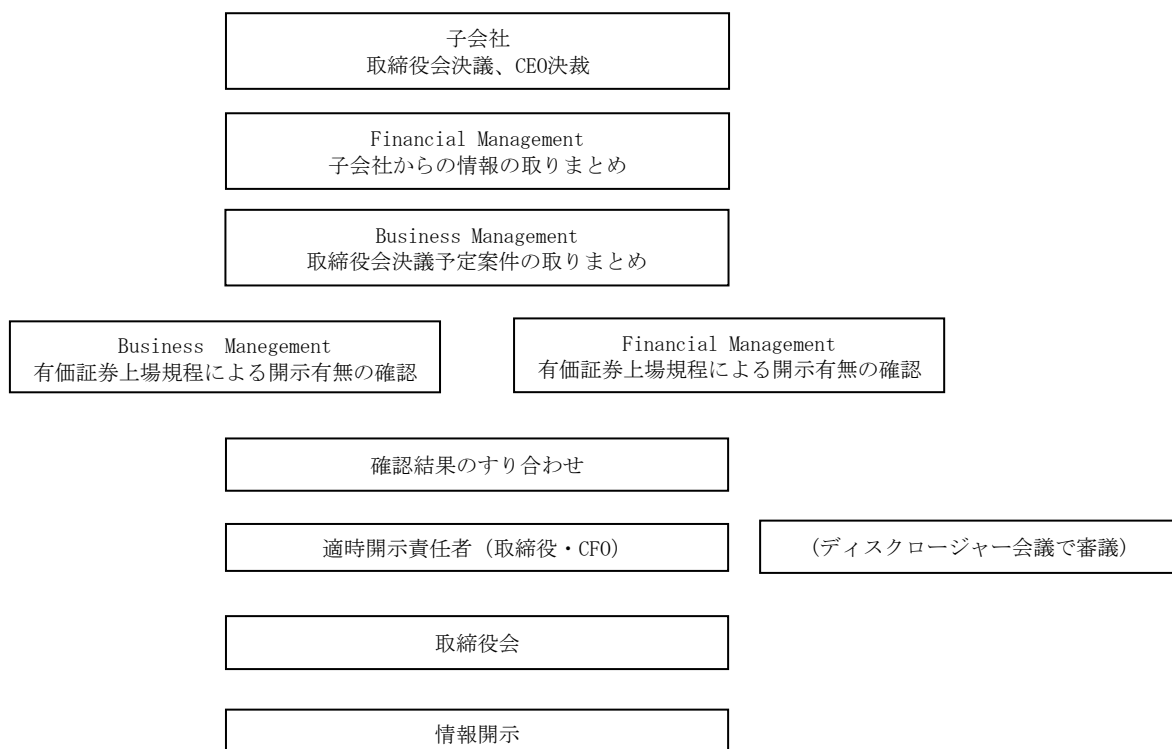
子会社
取締役会決議、CEO決裁

Financial Management
子会社からの情報の取りまとめ

Business Management
取締役会決議予定案件の取りまとめ

Business Manegement
有価証券上場規程による開示有無の確認

Financial Management
有価証券上場規程による開示有無の確認

確認結果のすり合わせ

適時開示責任者（取締役・CFO）

（ディスクロージャー会議で審議）

取締役会

情報開示